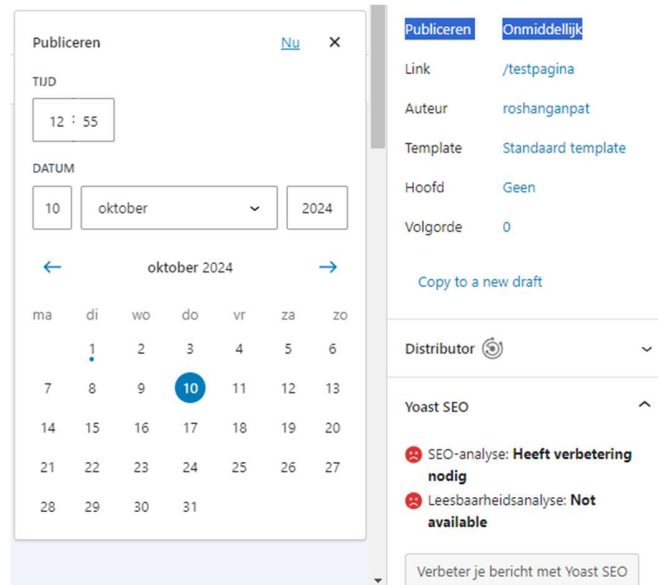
Publiceren Nu ×

TIJD

12 : 55

DATUM

10 oktober 2024

← oktober 2024 →

| ma | di | wo | do | vr | za | zo |
|---|---|---|---|---|---|---|
| | 1 | 2 | 3 | 4 | 5 | 6 |
| 7 | 8 | 9 | 10 | 11 | 12 | 13 |
| 14 | 15 | 16 | 17 | 18 | 19 | 20 |
| 21 | 22 | 23 | 24 | 25 | 26 | 27 |
| 28 | 29 | 30 | 31 | | | |

Publiceren Onmiddellijk

Link /testpagina

Auteur roshanganpat

Template Standaard template

Hoofd Geen

Volgorde 0

Copy to a new draft

Distributor

Yoast SEO

SEO-analyse: Heeft verbetering nodig

Leesbaarheidsanalyse: Not available

Verbeter je bericht met Yoast SEO